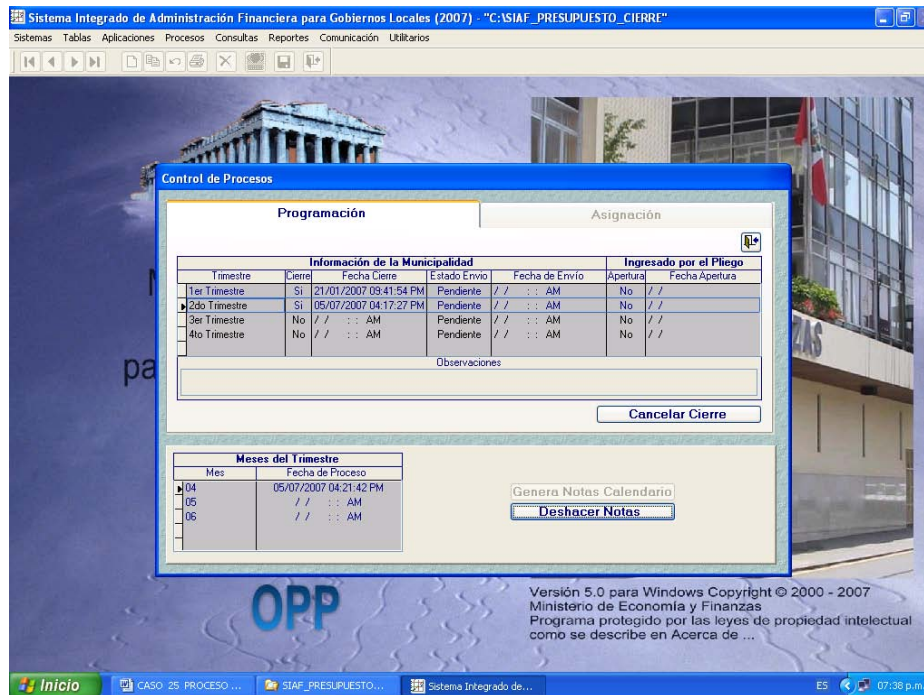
Sistema Integrado de Administración Financiera para Gobiernos Locales (2007) - "C:\SIAF_PRESUPUESTO_CIERRE"

Sistemas Tablas Aplicaciones Procesos Consultas Reportes Comunicación Utilitarios

Control de Procesos

Programación

Asignación

| Información de la Municipalidad | | | | | Ingresado por el Pliego | |
|---|---|---|---|---|---|---|
| Trimestre | Cierre | Fecha Cierre | Estado Envio | Fecha de Envío | Apertura | Fecha Apertura |
| 1er Trimestre | Si | 21/01/2007 09:41:54 PM | Pendiente | / / : : AM | No | / / |
| 2do Trimestre | Si | 05/07/2007 04:17:27 PM | Pendiente | / / : : AM | No | / / |
| 3er Trimestre | No | / / : : AM | Pendiente | / / : : AM | No | / / |
| 4to Trimestre | No | / / : : AM | Pendiente | / / : : AM | No | / / |

Observaciones

Cancelar Cierre

| Meses del Trimestre | |
|---|---|
| Mes | Fecha de Proceso |
| 04 | 05/07/2007 04:21:42 PM |
| 05 | / / : : AM |
| 06 | / / : : AM |

Genera Notas Calendario

Deshacer Notas

pa

OPP

Versión 5.0 para Windows Copyright © 2000 - 2007
Ministerio de Economía y Finanzas
Programa protegido por las leyes de propiedad intelectual como se describe en Acerca de ...

Inicio

CASO 25 PROCESO ...

SIAF_PRESUPUESTO...

Sistema Integrado de...

ES 07:38 p.m.